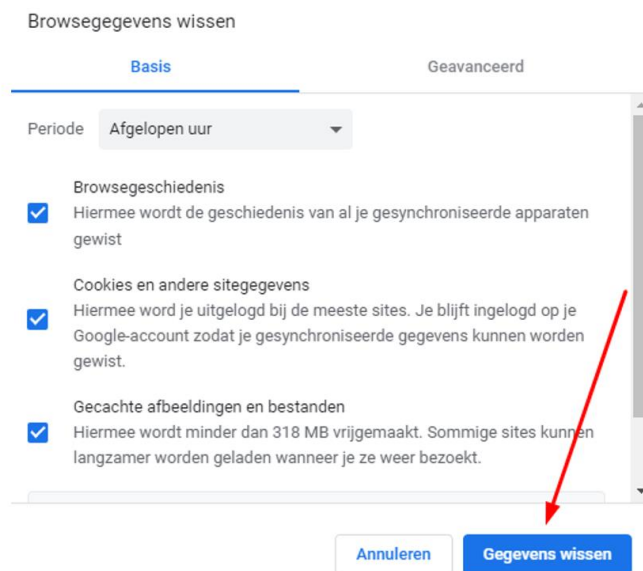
Browsegegevens wissen

Basis

Geavanceerd

Periode Afgelopen uur

Browsegeschiedenis
Hiermee wordt de geschiedenis van al je gesynchroniseerde apparaten gewist

Cookies en andere sitegegevens
Hiermee word je uitgelogd bij de meeste sites. Je blijft ingelogd op je Google-account zodat je gesynchroniseerde gegevens kunnen worden gewist.

Gecachte afbeeldingen en bestanden
Hiermee wordt minder dan 318 MB vrijgemaakt. Sommige sites kunnen langzamer worden geladen wanneer je ze weer bezoekt.

Annuleren

Gegevens wissen